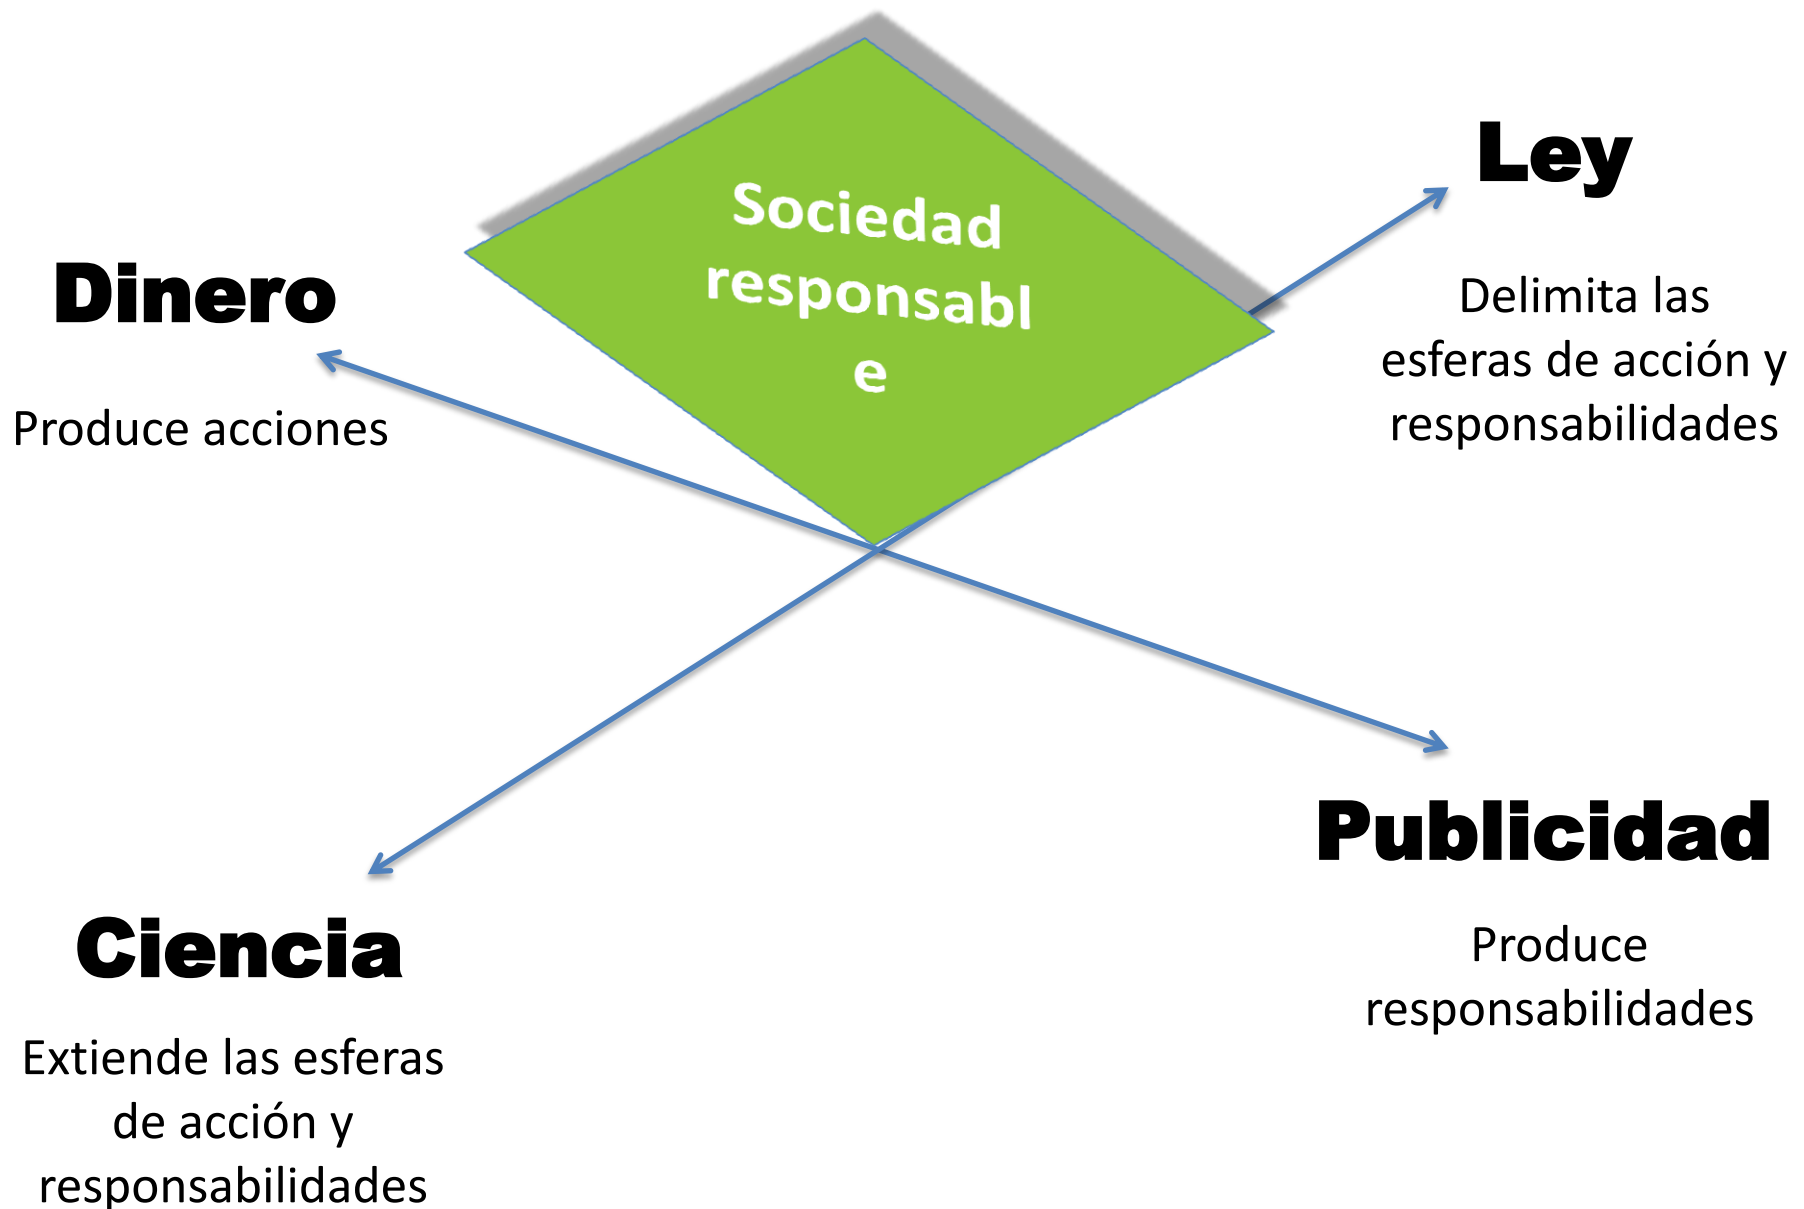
Sociedad responsabl e

Ley

Delimita las esferas de acción y responsabilidades

Dinero

Produce acciones

Publicidad

Produce responsabilidades

Ciencia

Extiende las esferas de acción y responsabilidades